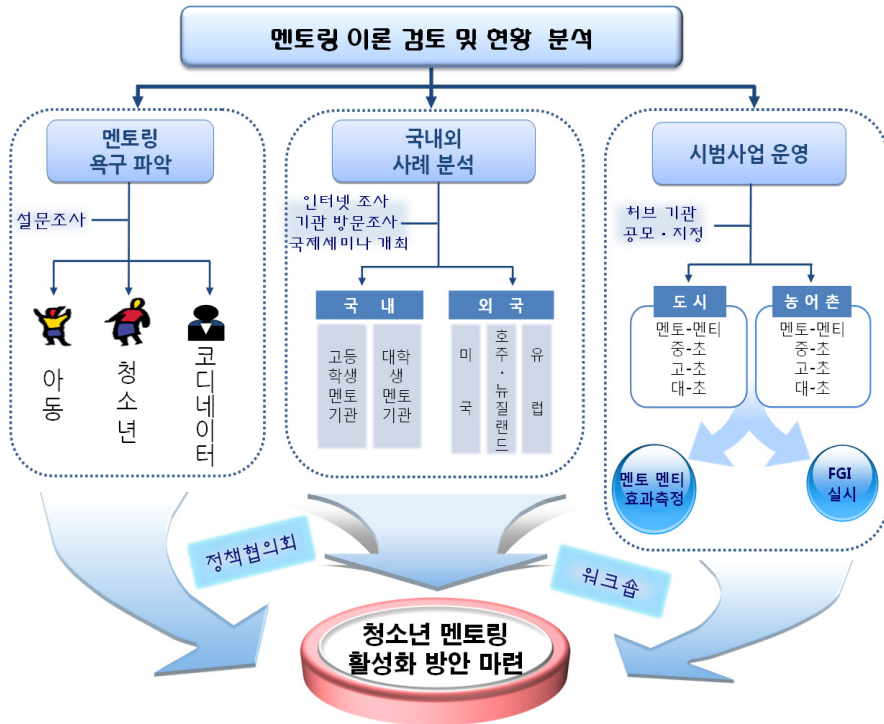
멘토링 이론 검토 및 현황 분석

멘토링
욕구 파악

설문조사

아동

청소년

코디네이터

국내외
사례 분석

인터넷 조사
기관 방문조사
국제세미나 개최

국 내

고등학생 멘토 기관

대학생 멘토 기관

외 국

미국

호주 · 뉴질랜드

유럽

시범사업 운영

허브 기관
공모 · 지정

도 시

멘토-멘티
중-초
고-초
대-초

농 어 촌

멘토-멘티
중-초
고-초
대-초

멘토 멘티
효과측정

FGI
실시

정책협의회

워크숍

청소년 멘토링
활성화 방안 마련